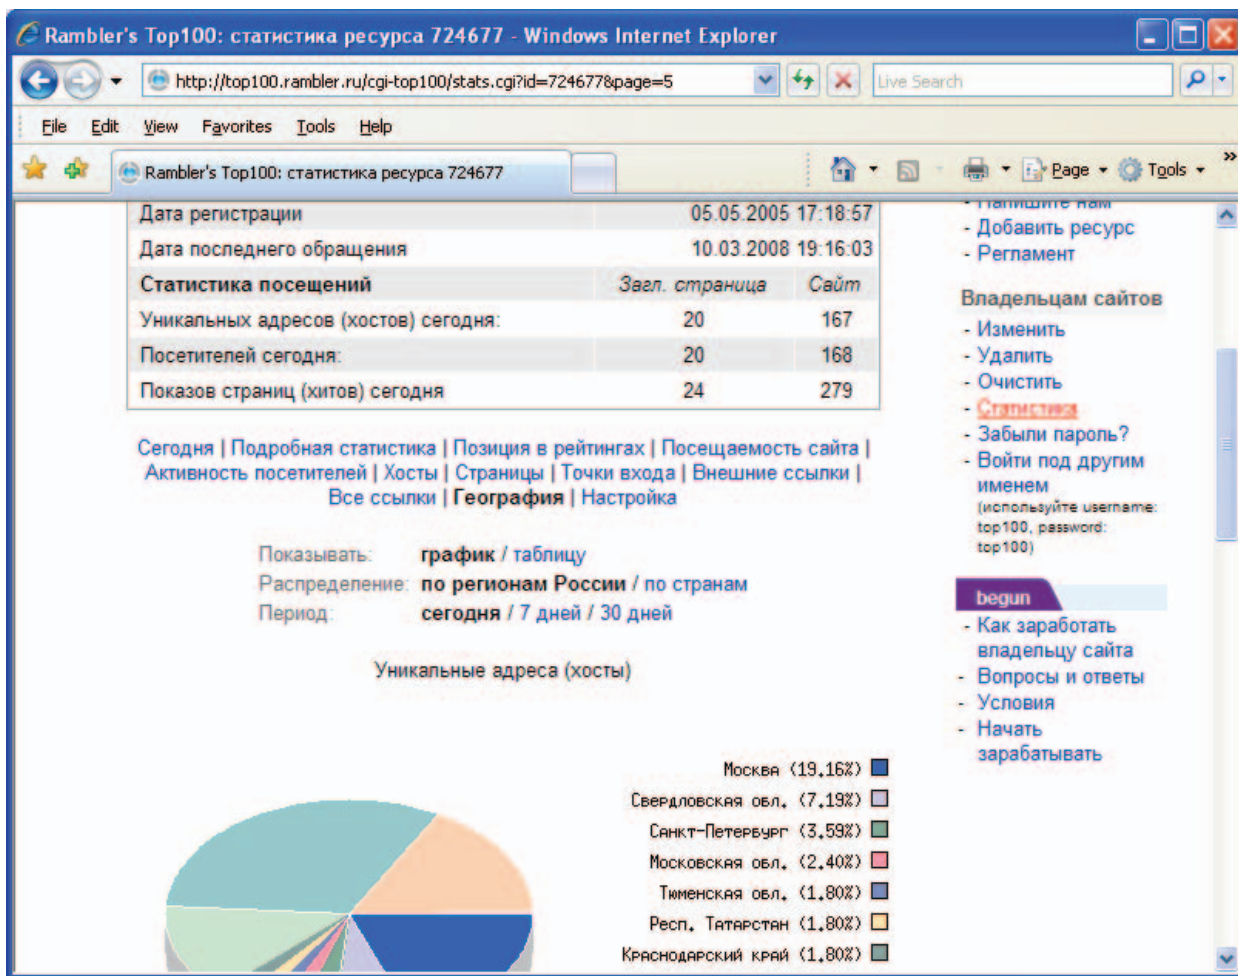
Rambler's Top100: статистика ресурса 724677 - Windows Internet Explorer

http://top100.rambler.ru/cgi-top100/stats.cgi?id=724677&page=5

Live Search

File Edit View Favorites Tools Help

Rambler's Top100: статистика ресурса 724677

Page Tools

| Дата регистрации | | 05.05.2005 17:18:57 |
|---|---|---|
| Дата последнего обращения | | 10.03.2008 19:16:03 |
| **Статистика посещений** | *Загл. страница* | *Сайт* |
| Уникальных адресов (хостов) сегодня: | 20 | 167 |
| Посетителей сегодня: | 20 | 168 |
| Показов страниц (хитов) сегодня | 24 | 279 |

Сегодня | Подробная статистика | Позиция в рейтингах | Посещаемость сайта | Активность посетителей | Хосты | Страницы | Точки входа | Внешние ссылки | Все ссылки | **География** | Настройка

Показывать: **график** / таблицу
Распределение: **по регионам России** / по странам
Период: **сегодня** / 7 дней / 30 дней

Уникальные адреса (хосты)

Москва (19.16%)
Свердловская обл. (7.19%)
Санкт-Петербург (3.59%)
Московская обл. (2.40%)
Тюменская обл. (1.80%)
Респ. Татарстан (1.80%)
Краснодарский край (1.80%)

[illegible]
- Добавить ресурс
- Регламент

Владельцам сайтов
- Изменить
- Удалить
- Очистить
- Статистика
- Забыли пароль?
- Войти под другим именем
(используйте username: top100, password: top100)

begun
- Как заработать владельцу сайта
- Вопросы и ответы
- Условия
- Начать зарабатывать